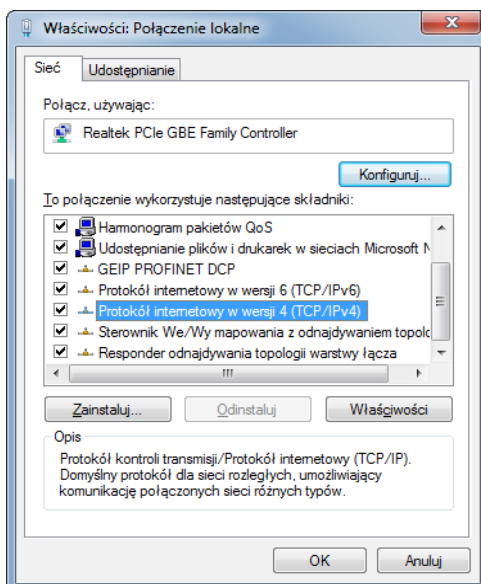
Właściwości: Połączenie lokalne

Sieć | Udostępnianie

Połącz, używając:

Realtek PCIe GBE Family Controller

Konfiguruj...

To połączenie wykorzystuje następujące składniki:

Harmonogram pakietów QoS
Udostępnianie plików i drukarek w sieciach Microsoft N
GEIP PROFINET DCP
Protokół internetowy w wersji 6 (TCP/IPv6)
Protokół internetowy w wersji 4 (TCP/IPv4)
Sterownik We/Wy mapowania z odnajdywaniem topolc
Responder odnajdywania topologii warstwy łącza

Zainstaluj... | Odinstaluj | Właściwości

Opis
Protokół kontroli transmisji/Protokół internetowy (TCP/IP). Domyślny protokół dla sieci rozległych, umożliwiający komunikację połączonych sieci różnych typów.

OK | Anuluj